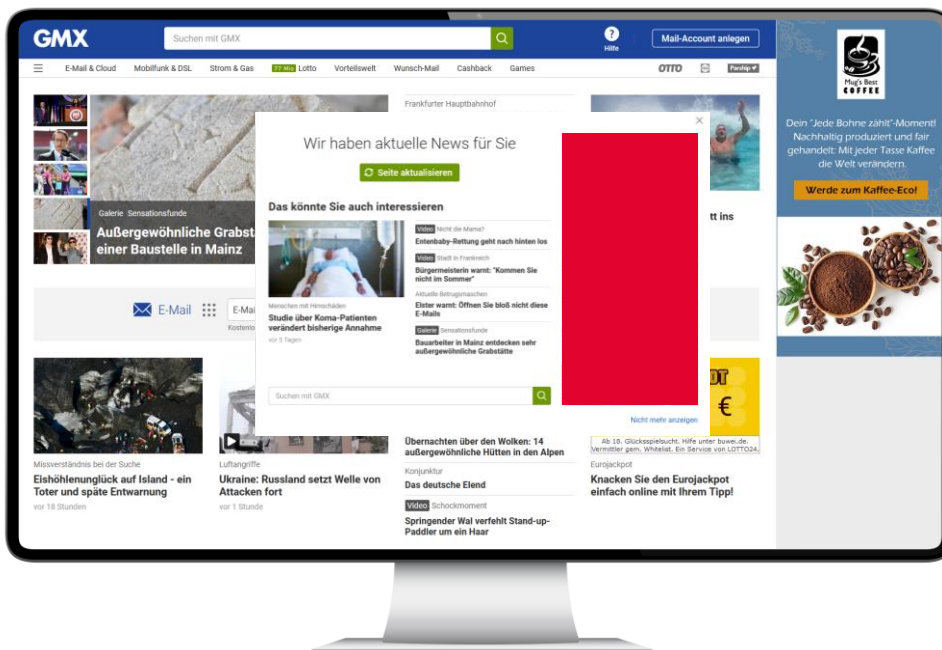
GMX

Suchen mit GMX

Hilfe

Mail-Account anlegen

E-Mail & Cloud Mobilfunk & DSL Strom & Gas 17 Mio Lotto Vorteilswelt Wunsch-Mail Cashback Games

OTTO Parship

Galerie Sensationsfunde

Außergewöhnliche Grabst einer Baustelle in Mainz

Frankfurter Hauptbahnhof

tt ins

E-Mail

Wir haben aktuelle News für Sie

Seite aktualisieren

Das könnte Sie auch interessieren

Menschen mit Hirnschäden

Studie über Koma-Patienten verändert bisherige Annahme

vor 5 Tagen

Video Nicht die Mama?

Entenbaby-Rettung geht nach hinten los

Video Stadt in Frankreich

Bürgermeisterin warnt: "Kommen Sie nicht im Sommer"

Aktuelle Betrugsmaschen

Elster warnt: Öffnen Sie bloß nicht diese E-Mails

Galerie Sensationsfunde

Bauarbeiter in Mainz entdecken sehr außergewöhnliche Grabstätte

Suchen mit GMX

Nicht mehr anzeigen

Missverständnis bei der Suche

Eishöhlenunglück auf Island - ein Toter und späte Entwarnung

vor 18 Stunden

Luftangriffe

Ukraine: Russland setzt Welle von Attacken fort

vor 1 Stunde

Übernachten über den Wolken: 14 außergewöhnliche Hütten in den Alpen

Konjunktur

Das deutsche Elend

Video Schockmoment

Springender Wal verfehlt Stand-up-Paddler um ein Haar

€

Ab 18. Glücksspielsucht. Hilfe unter buwei.de. Vermittler gem. Whitelist. Ein Service von LOTTO24.

Eurojackpot

Knacken Sie den Eurojackpot einfach online mit Ihrem Tipp!

Mug's Best COFFEE

Dein "Jede Bohne zählt"-Moment! Nachhaltig produziert und fair gehandelt: Mit jeder Tasse Kaffee die Welt verändern.

Werde zum Kaffee-Eco!